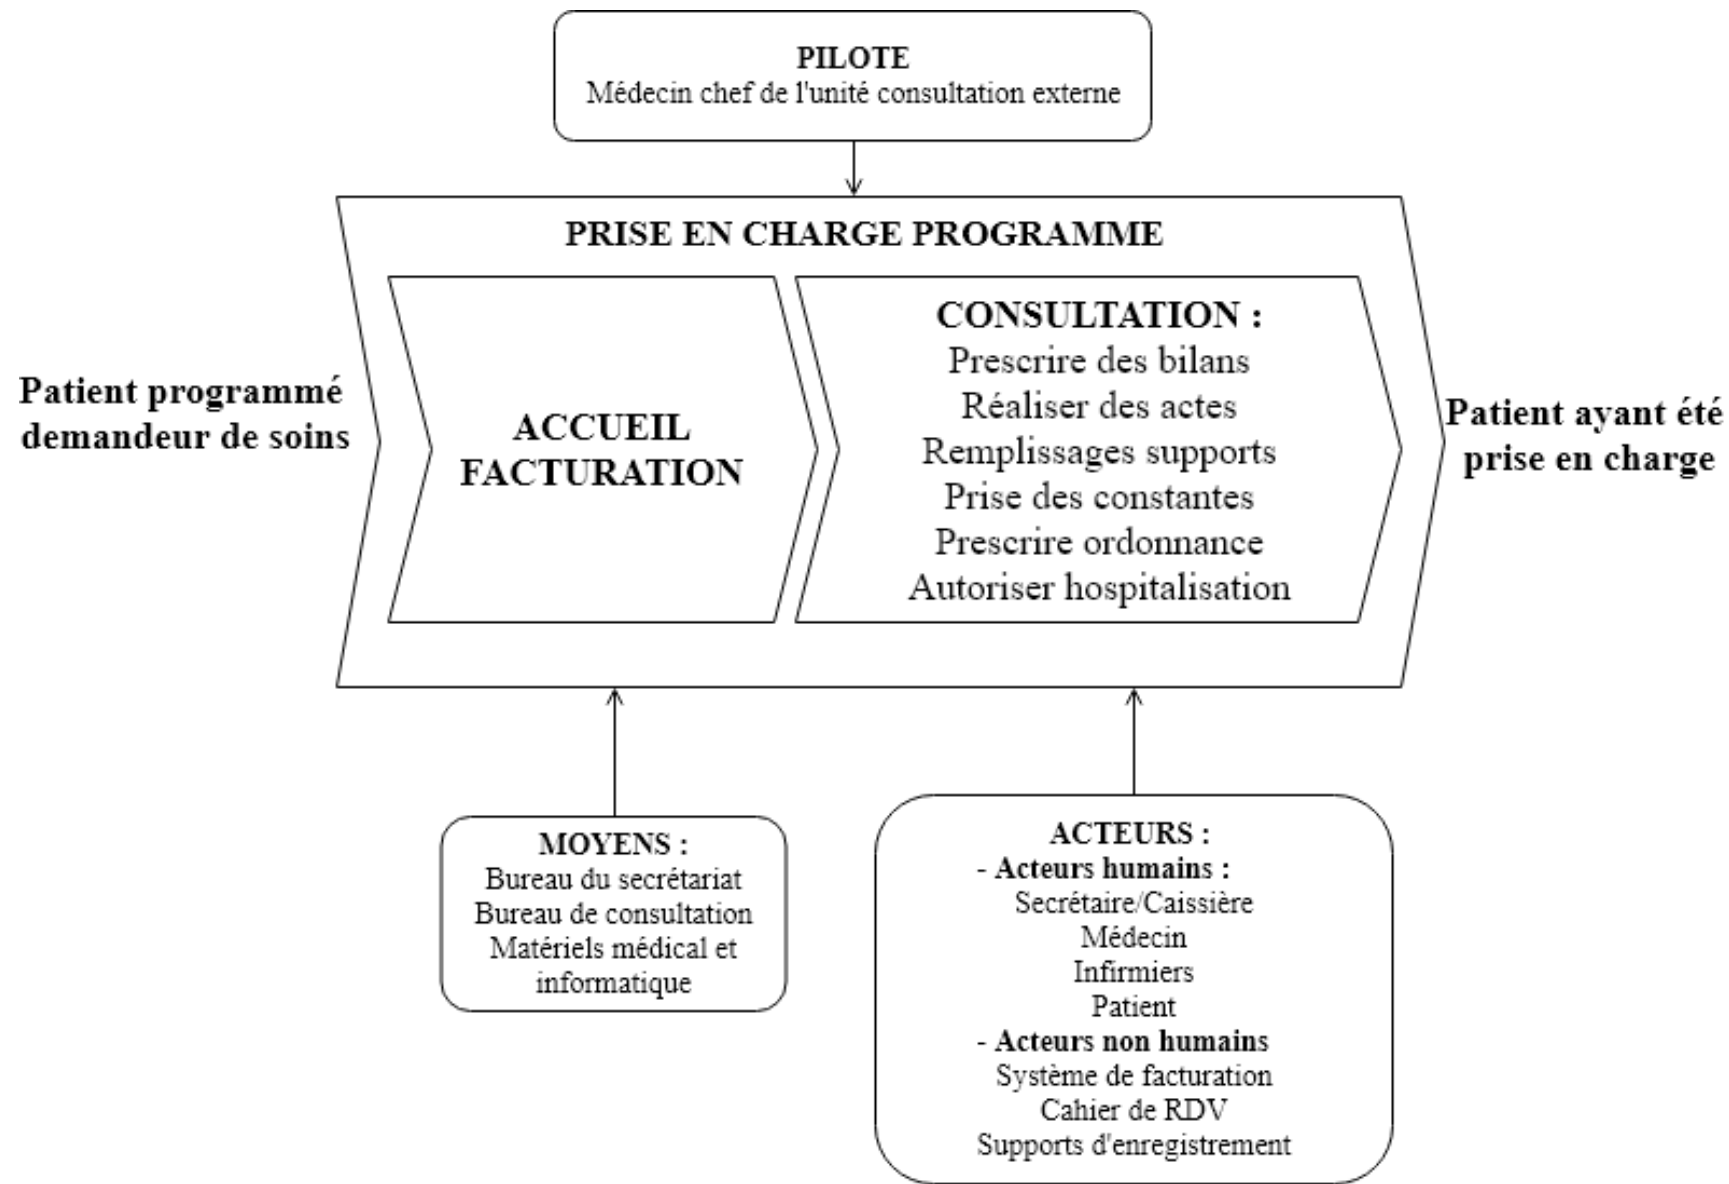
PILOTE
Médecin chef de l'unité consultation externe

PRISE EN CHARGE PROGRAMME

Patient programmé demandeur de soins

ACCUEIL FACTURATION

CONSULTATION :
Prescrire des bilans
Réaliser des actes
Remplissages supports
Prise des constantes
Prescrire ordonnance
Autoriser hospitalisation

Patient ayant été prise en charge

MOYENS :
Bureau du secrétariat
Bureau de consultation
Matériels médical et informatique

ACTEURS :
- Acteurs humains :
Secrétaire/Caissière
Médecin
Infirmiers
Patient
- Acteurs non humains
Système de facturation
Cahier de RDV
Supports d'enregistrement